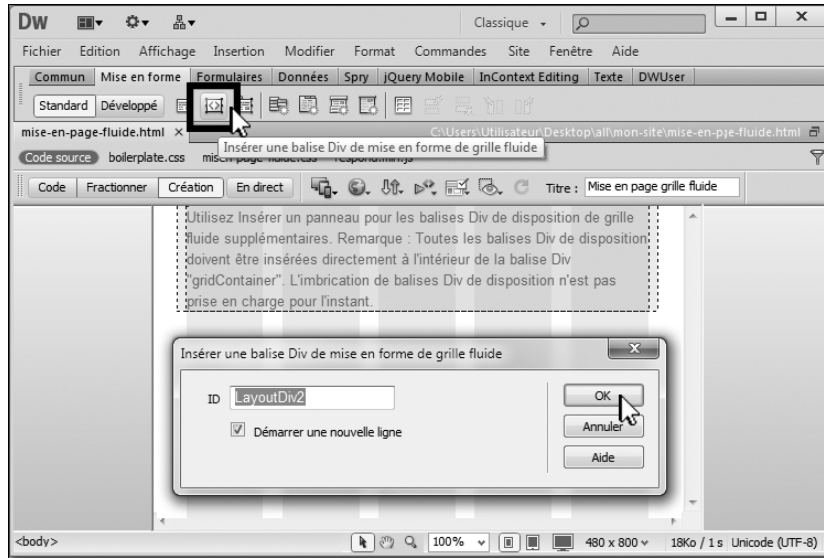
Dw

Classique

Fichier Edition Affichage Insertion Modifier Format Commandes Site Fenêtre Aide

Commun Mise en forme Formulaires Données Spry jQuery Mobile InContext Editing Texte DWUser

Standard Développé

mise-en-page-fluide.html ×

C:\Users\Utilisateur\Desktop\all\mon-site\mise-en-page-fluide.html

Insérer une balise Div de mise en forme de grille fluide

Code source boilerplate.css mise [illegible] respond.min.js

Code Fractionner Création En direct Titre : Mise en page grille fluide

Utilisez Insérer un panneau pour les balises Div de disposition de grille fluide supplémentaires. Remarque : Toutes les balises Div de disposition doivent être insérées directement à l'intérieur de la balise Div "gridContainer". L'imbrication de balises Div de disposition n'est pas prise en charge pour l'instant.

Insérer une balise Div de mise en forme de grille fluide

ID LayoutDiv2

Démarrer une nouvelle ligne

OK

Annuler

Aide

<body>

100%

480 x 800

18Ko / 1 s Unicode (UTF-8)